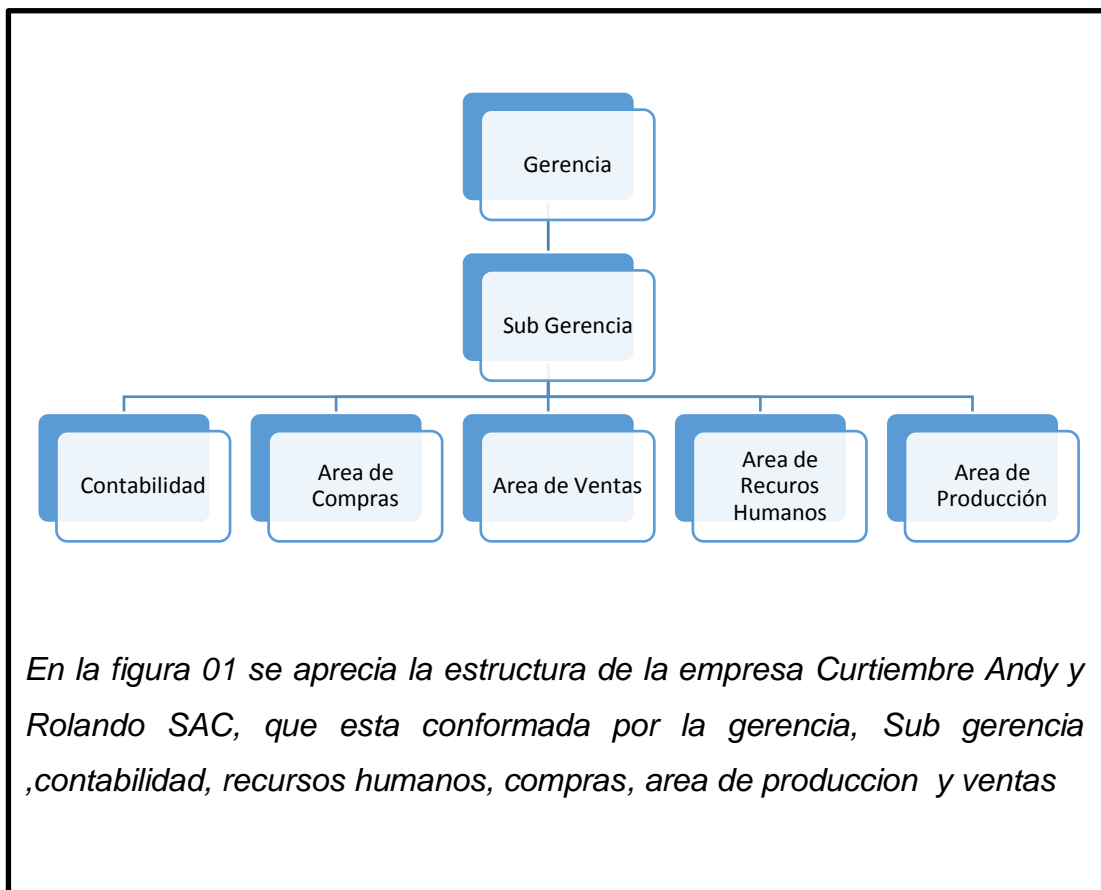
Gerencia

Sub Gerencia

Contabilidad

Area de Compras

Area de Ventas

Area de Recuros Humanos

Area de Producción

En la figura 01 se aprecia la estructura de la empresa Curtiembre Andy y Rolando SAC, que esta conformada por la gerencia, Sub gerencia ,contabilidad, recursos humanos, compras, area de produccion y ventas